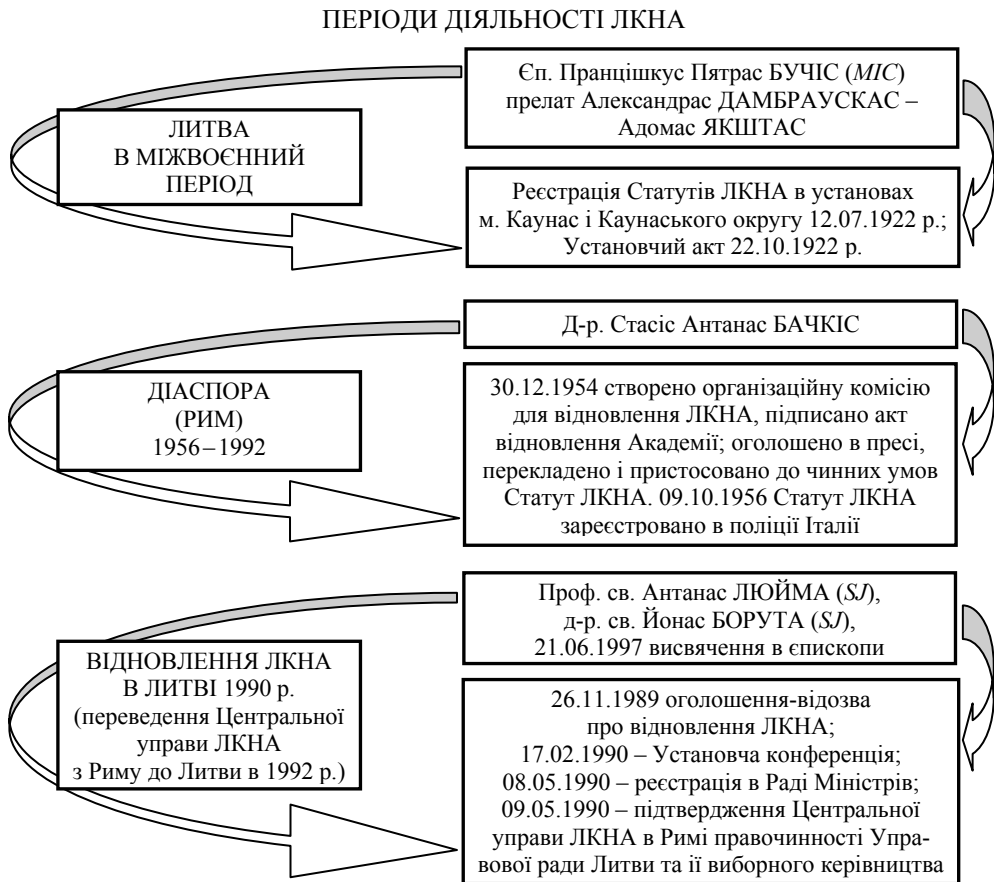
ПЕРІОДИ ДІЯЛЬНОСТІ ЛКНА

ЛИТВА В МІЖВОЄННИЙ ПЕРІОД

Єп. Пранцішкус Пятрас БУЧІС (*МІС*) прелат Александрас ДАМБРАУСКАС – Адомас ЯКШТАС

Реєстрація Статутів ЛКНА в установах м. Каунас і Каунаського округу 12.07.1922 р.; Установчий акт 22.10.1922 р.

ДІАСПОРА (РИМ) 1956 – 1992

Д-р. Стасіс Антанас БАЧКІС

30.12.1954 створено організаційну комісію для відновлення ЛКНА, підписано акт відновлення Академії; оголошено в пресі, перекладено і пристосовано до чинних умов Статут ЛКНА. 09.10.1956 Статут ЛКНА зареєстровано в поліції Італії

ВІДНОВЛЕННЯ ЛКНА В ЛИТВІ 1990 р. (переведення Центральної управи ЛКНА з Риму до Литви в 1992 р.)

Проф. св. Антанас ЛЮЙМА (*SJ*), д-р. св. Йонас БОРУТА (*SJ*), 21.06.1997 висвячення в єпископи

26.11.1989 оголошення-відозва про відновлення ЛКНА; 17.02.1990 – Установча конференція; 08.05.1990 – реєстрація в Раді Міністрів; 09.05.1990 – підтвердження Центральної управи ЛКНА в Римі правочинності Управової ради Литви та її виборного керівництва